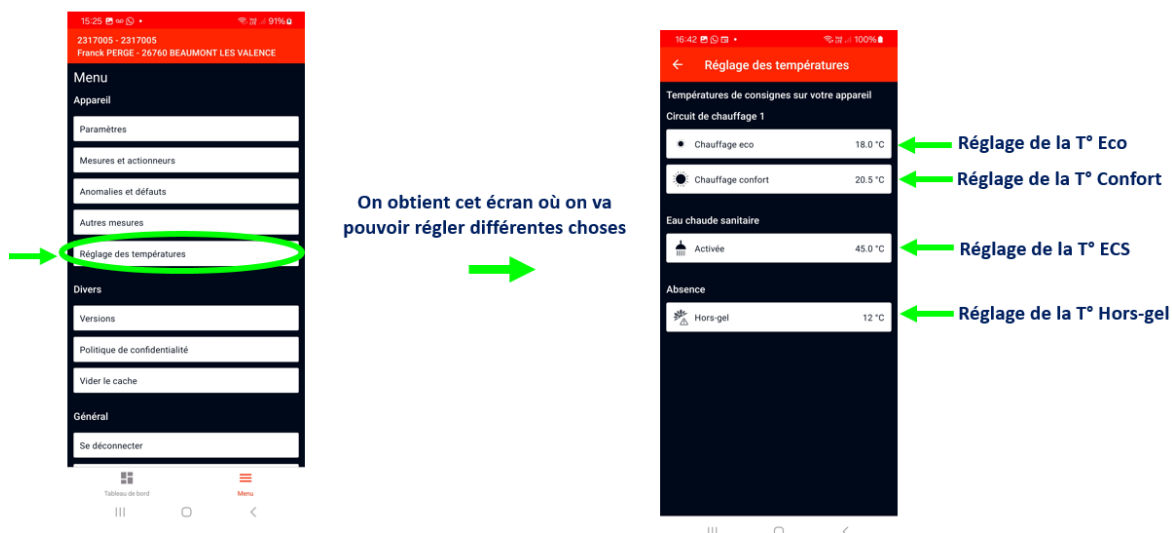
15:25 91%

2317005 - 2317005
Franck PERGE - 26760 BEAUMONT LES VALENCE

Menu

Appareil

Paramètres

Mesures et actionneurs

Anomalies et défauts

Autres mesures

Réglage des températures

Divers

Versions

Politique de confidentialité

Vider le cache

Général

Se déconnecter

Tableau de bord

Menu

On obtient cet écran où on va pouvoir régler différentes choses

16:42 100%

Réglage des températures

Températures de consignes sur votre appareil

Circuit de chauffage 1

Chauffage eco 18.0 °C

Chauffage confort 20.5 °C

Eau chaude sanitaire

Activée 45.0 °C

Absence

Hors-gel 12 °C

Réglage de la T° Eco

Réglage de la T° Confort

Réglage de la T° ECS

Réglage de la T° Hors-gel